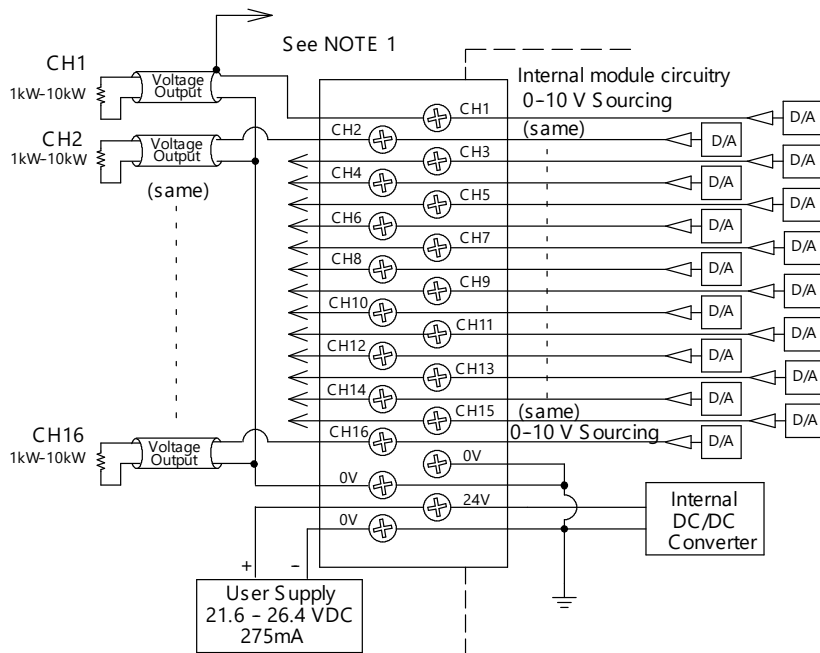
See NOTE 1

CH1
1kW–10kW
Voltage Output

CH2
1kW–10kW
Voltage Output

(same)

CH16
1kW–10kW
Voltage Output

Internal module circuitry
0–10 V Sourcing
(same)

CH1
CH2
CH3
CH4
CH5
CH6
CH7
CH8
CH9
CH10
CH11
CH12
CH13
CH14
CH15
CH16
0V
0V
24V
0V

(same)
0–10 V Sourcing

D/A
D/A
D/A
D/A
D/A
D/A
D/A
D/A
D/A
D/A
D/A
D/A
D/A
D/A
D/A
D/A

Internal DC/DC Converter

+
–
User Supply
21.6 – 26.4 VDC
275mA